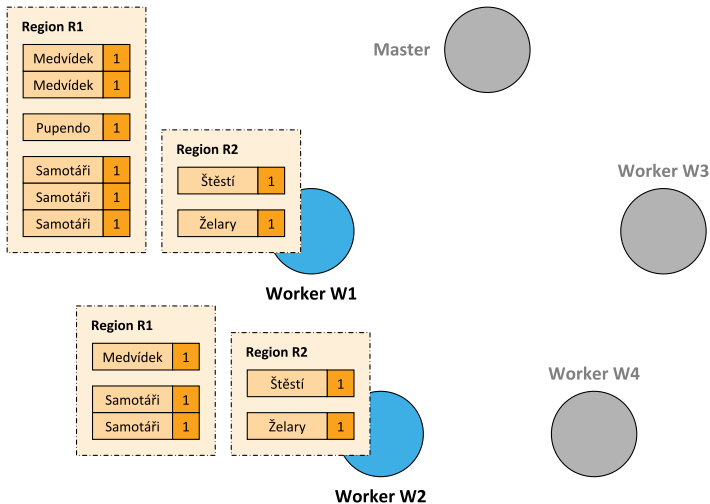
Region R1

| Medvídek | 1 |
|---|---|
| Medvídek | 1 |

| Pupendo | 1 |
|---|---|

| Samotáři | 1 |
|---|---|
| Samotáři | 1 |
| Samotáři | 1 |

Region R2

| Štěstí | 1 |
|---|---|

| Želary | 1 |
|---|---|

Master

Worker W3

Worker W1

Region R1

| Medvídek | 1 |
|---|---|

| Samotáři | 1 |
|---|---|
| Samotáři | 1 |

Region R2

| Štěstí | 1 |
|---|---|

| Želary | 1 |
|---|---|

Worker W4

Worker W2